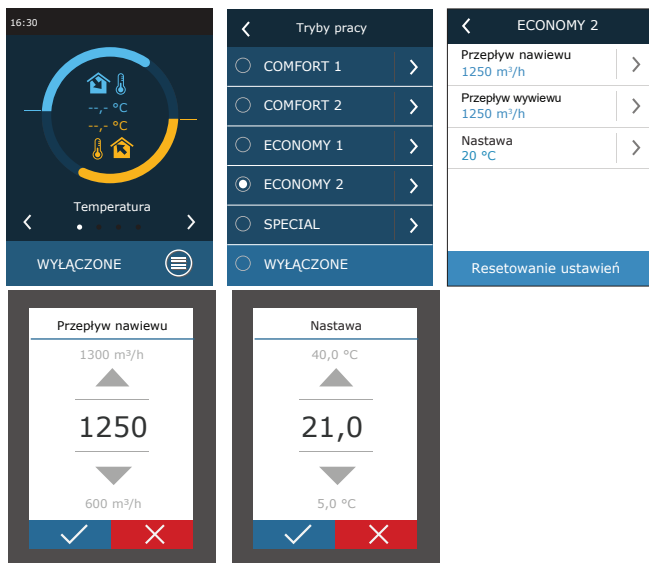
16:30

--,- °C
--,- °C

Temperatura

WYŁĄCZONE

Tryby pracy

COMFORT 1
COMFORT 2
ECONOMY 1
ECONOMY 2
SPECIAL
WYŁĄCZONE

ECONOMY 2

Przepływ nawiewu
1250 m³/h

Przepływ wywiewu
1250 m³/h

Nastawa
20 °C

Resetowanie ustawień

Przepływ nawiewu

1300 m³/h

1250

600 m³/h

Nastawa

40,0 °C

21,0

5,0 °C